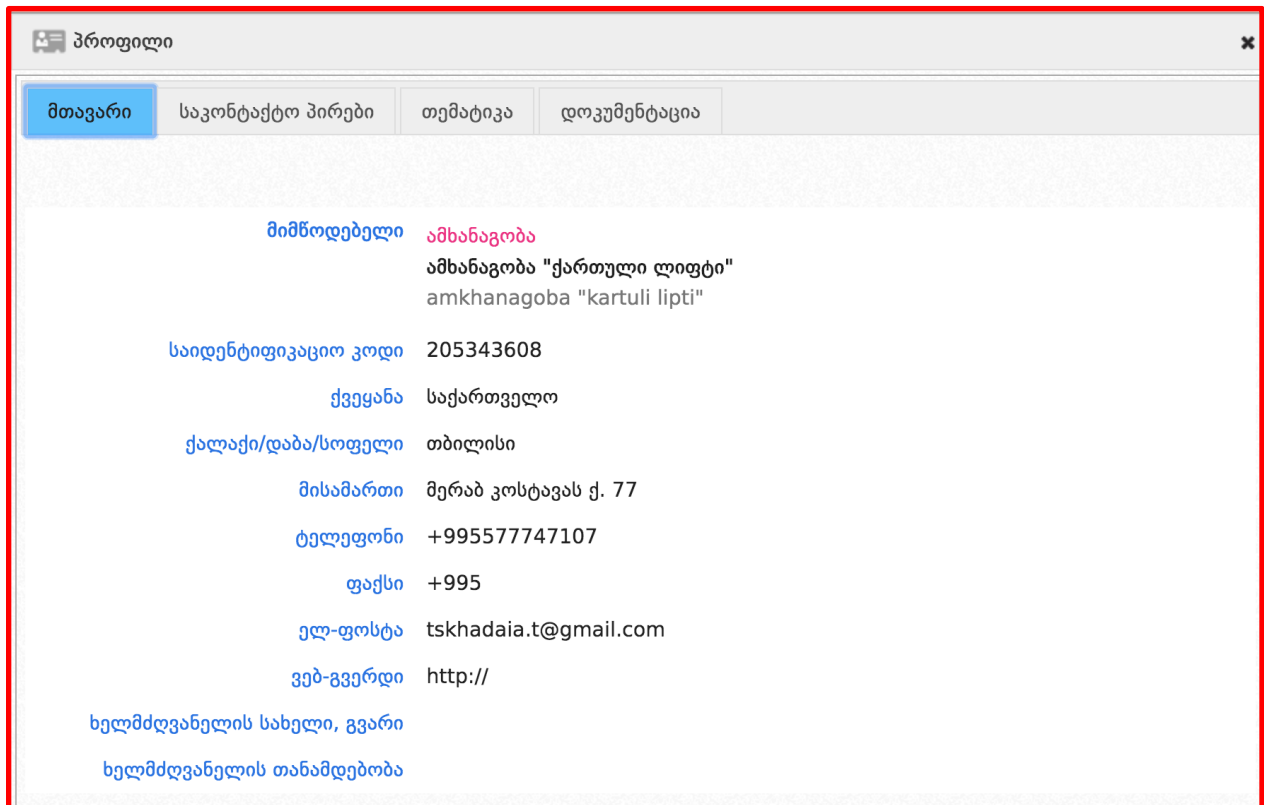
პროფილი

×

მთავარი | საკონტაქტო პირები | თემატიკა | დოკუმენტაცია

მიმწოდებელი
ამხანაგობა
ამხანაგობა "ქართული ლიფტი"
amkhanagoba "kartuli lipti"

საიდენტიფიკაციო კოდი
205343608

ქვეყანა
საქართველო

ქალაქი/დაბა/სოფელი
თბილისი

მისამართი
მერაბ კოსტავას ქ. 77

ტელეფონი
+995577747107

ფაქსი
+995

ელ-ფოსტა
tskhadaia.t@gmail.com

ვებ-გვერდი
http://

ხელმძღვანელის სახელი, გვარი

ხელმძღვანელის თანამდებობა